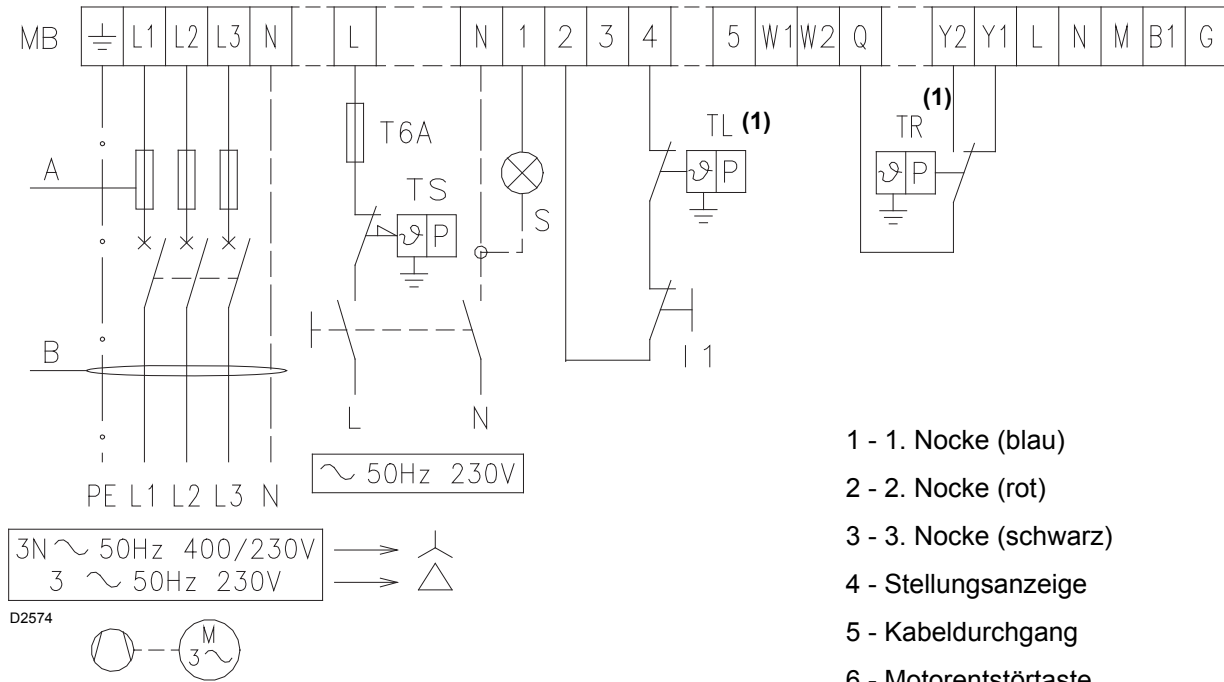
MB | L1 | L2 | L3 | N | L | N | 1 | 2 | 3 | 4 | 5 | W1 | W2 | Q | Y2 | Y1 | L | N | M | B1 | G

T6A

TS

S

TL (1)

(1)
TR

A

B

I 1

L N

$\sim$ 50Hz 230V

PE L1 L2 L3 N

3N $\sim$ 50Hz 400/230V
3 $\sim$ 50Hz 230V

D2574

M
3$\sim$

1 - 1. Nocke (blau)

2 - 2. Nocke (rot)

3 - 3. Nocke (schwarz)

4 - Stellungsanzeige

5 - Kabeldurchgang

6 - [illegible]